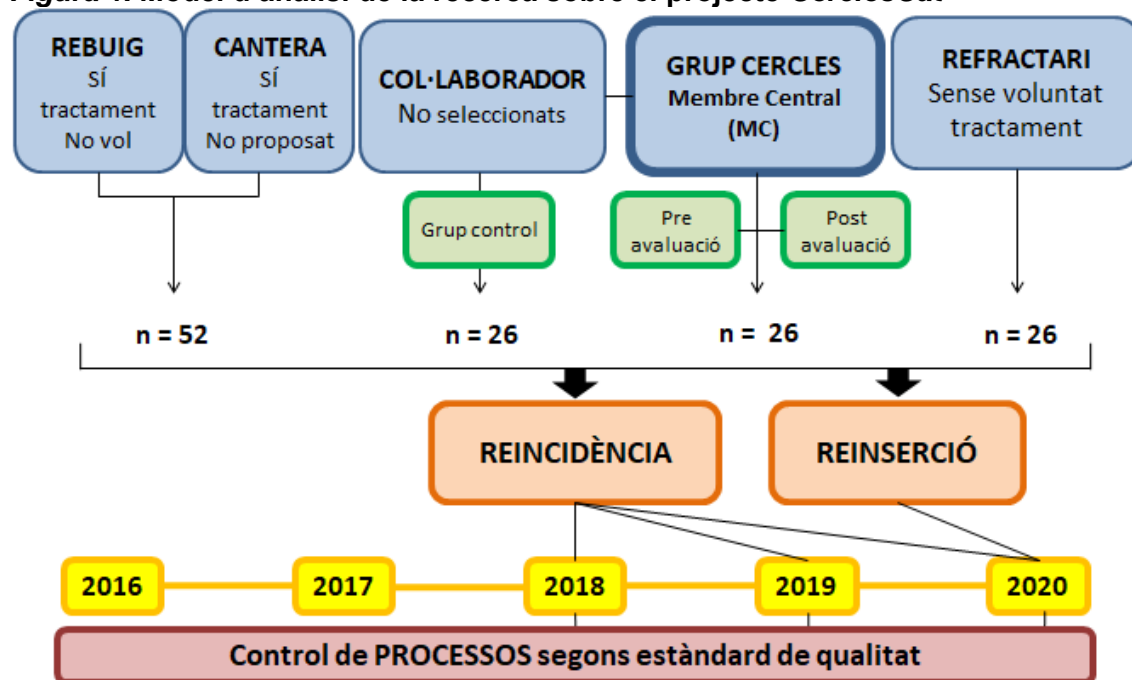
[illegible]

REBUIG
SÍ tractament
No vol

CANTERA
SÍ tractament
No proposat

COL·LABORADOR
No seleccionats

GRUP CERCLES
Membre Central
(MC)

REFRACTARI
Sense voluntat tractament

Grup control

Pre avaluació

Post avaluació

n = 52

n = 26

n = 26

n = 26

REINCIDÈNCIA

REINSERCIÓ

2016

2017

2018

2019

2020

Control de PROCESSOS segons estàndard de qualitat